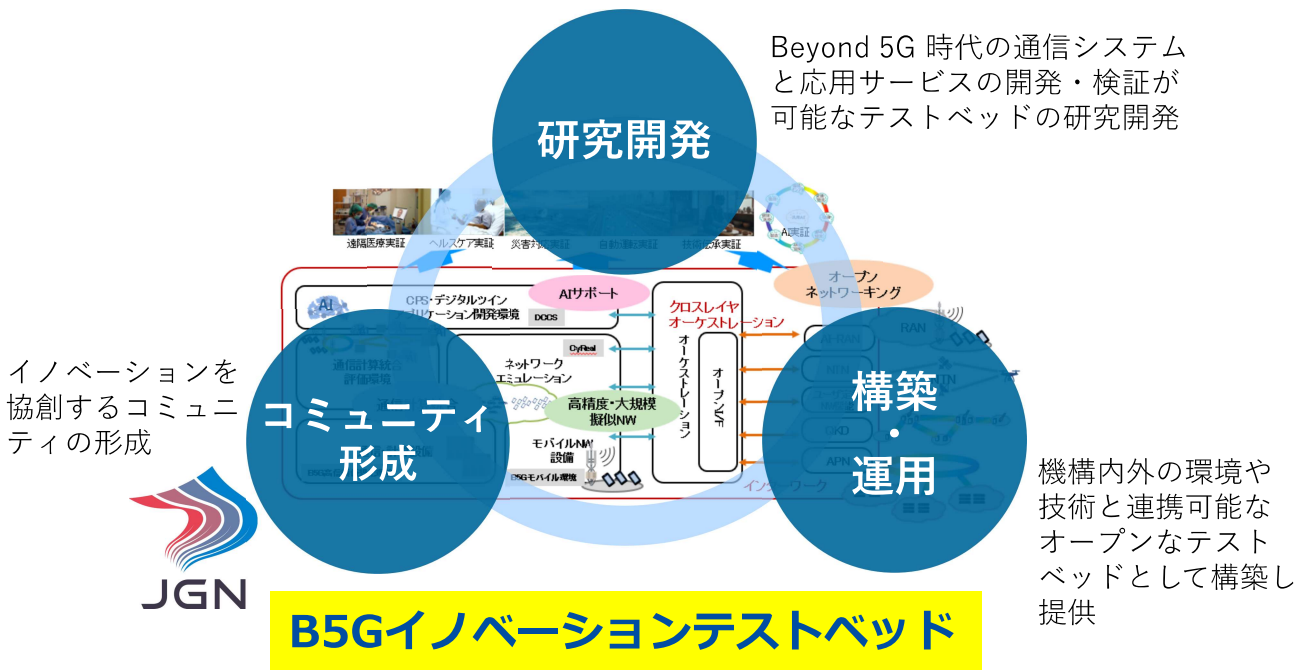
研究開発

Beyond 5G 時代の通信システムと応用サービスの開発・検証が可能なテストベッドの研究開発

遠隔医療実証　ヘルスケア実証　災害対策実証　自動運転実証　技能継承実証　AI実証

オープンネットワーキング

AIサポート

CPS・デジタルツインアプリケーション開発環境

DCCS

クロスレイヤオーケストレーション

オーケストレーション

オープンVF

CyReal

ネットワークエミュレーション

高精度・大規模擬似NW

モバイルNW設備

B5Gモバイル環境

通信計算統合評価環境

RAN

RIN

APN

QKD

インターワーク

イノベーションを協創するコミュニティの形成

コミュニティ形成

構築・運用

機構内外の環境や技術と連携可能なオープンなテストベッドとして構築し提供

JGN

B5Gイノベーションテストベッド